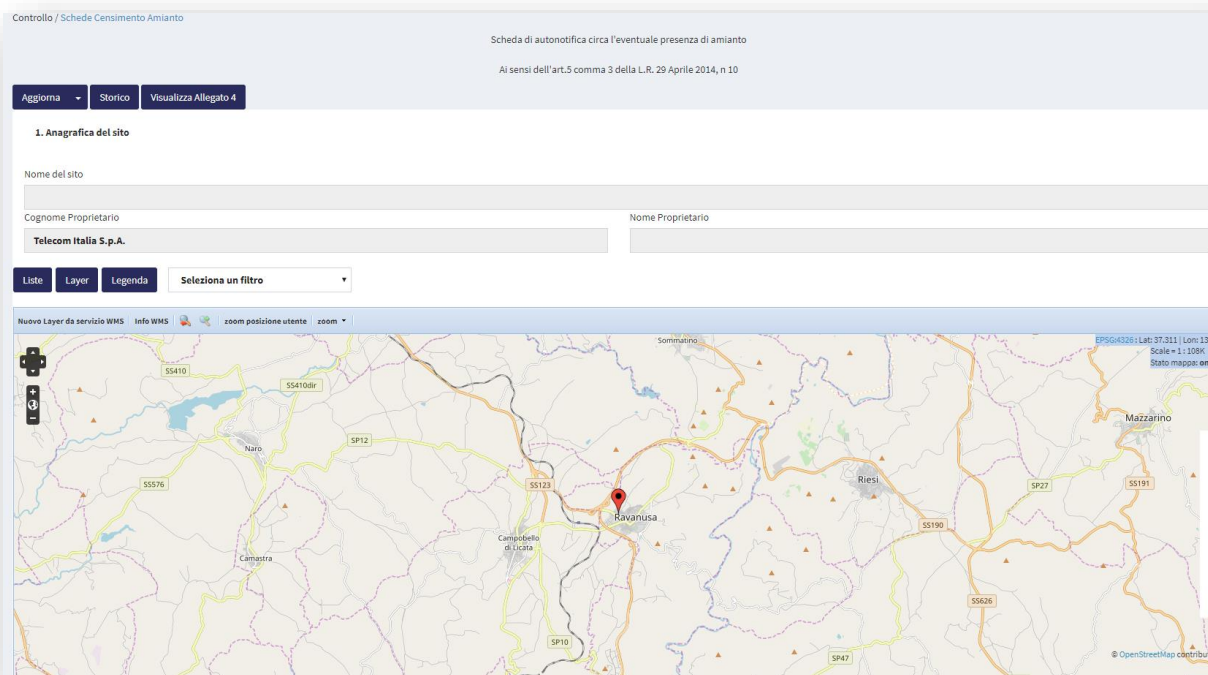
Controllo / Schede Censimento Amianto

Scheda di autonotifica circa l'eventuale presenza di amianto

Ai sensi dell'art.5 comma 3 della L.R. 29 Aprile 2014, n 10

Aggiorna ▾ Storico Visualizza Allegato 4

1. Anagrafica del sito

Nome del sito

Cognome Proprietario

Telecom Italia S.p.A.

Nome Proprietario

Liste Layer Legenda Seleziona un filtro ▾

Nuovo Layer da servizio WMS | Info WMS | zoom posizione utente | zoom ▾

EPSG:4326 : Lat: 37.311 | Lon: 13
Scale = 1 : 108K
Stato mappa: on

Sommatino
SS410
SS410dir
Naro
SP12
SS576
SS123
Ravanusa
Riesi
Mazzarino
SP27
SS191
SS190
Campobello di Licata
Camastra
SS626
SP10
SP47

© OpenStreetMap contribu